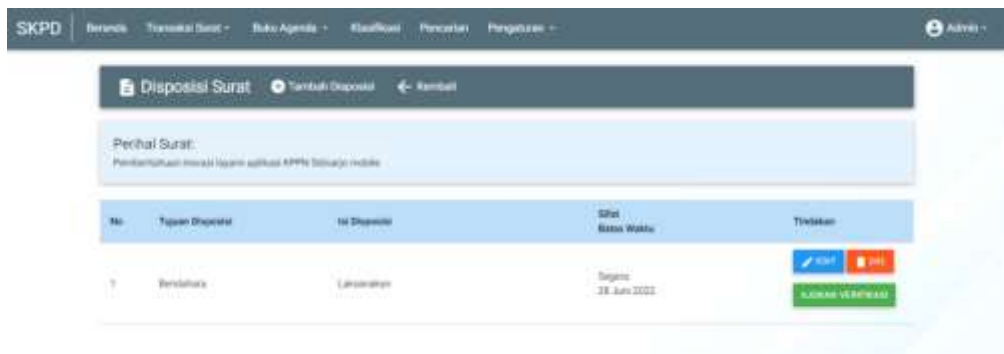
SKPD Beranda Transaksi Surat ▾ Buku Agenda ▾ Klasifikasi Pencarian Pengaturan ▾ Admin ▾

Disposisi Surat  Tambah Disposisi  ← Kembali

Perihal Surat:
Pemberitahuan inovasi layanan aplikasi KPPN Sidoarjo mobile

| No | Tujuan Disposisi | Isi Disposisi | Sifat Batas Waktu | Tindakan |
|---|---|---|---|---|
| 1 | Bendahara | Laksanakan | Segera 28 Juni 2022 | EDIT HPS AJUKAN VERIFIKASI |